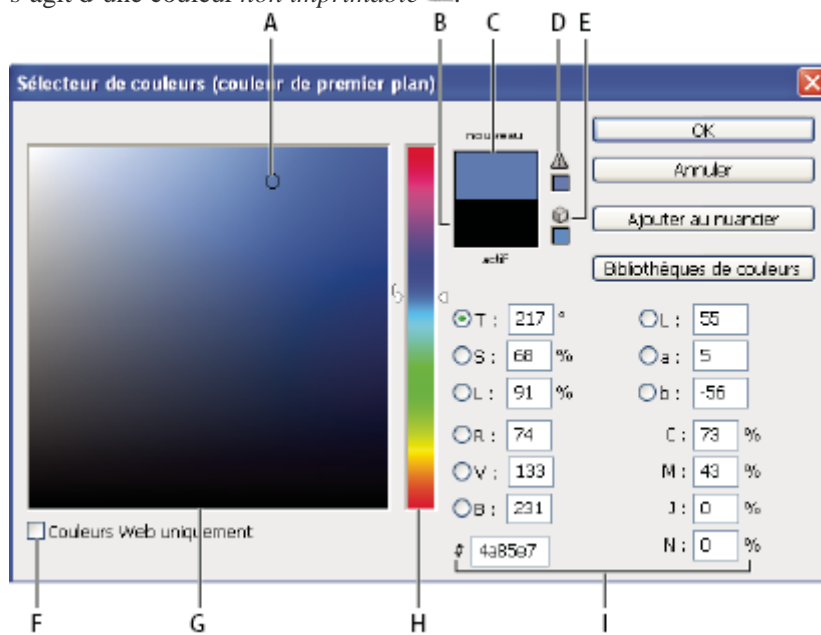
s'agit d'une couleur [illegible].

A B C D E

Sélecteur de couleurs (couleur de premier plan)

nouveau

actif

OK

Annuler

Ajouter au nuancier

Bibliothèques de couleurs

T : 217 °

S : 68 %

L : 91 %

R : 74

V : 133

B : 231

L : 55

a : 5

b : -56

C : 73 %

M : 43 %

J : 0 %

N : 0 %

# 4a85e7

Couleurs Web uniquement

F G H I